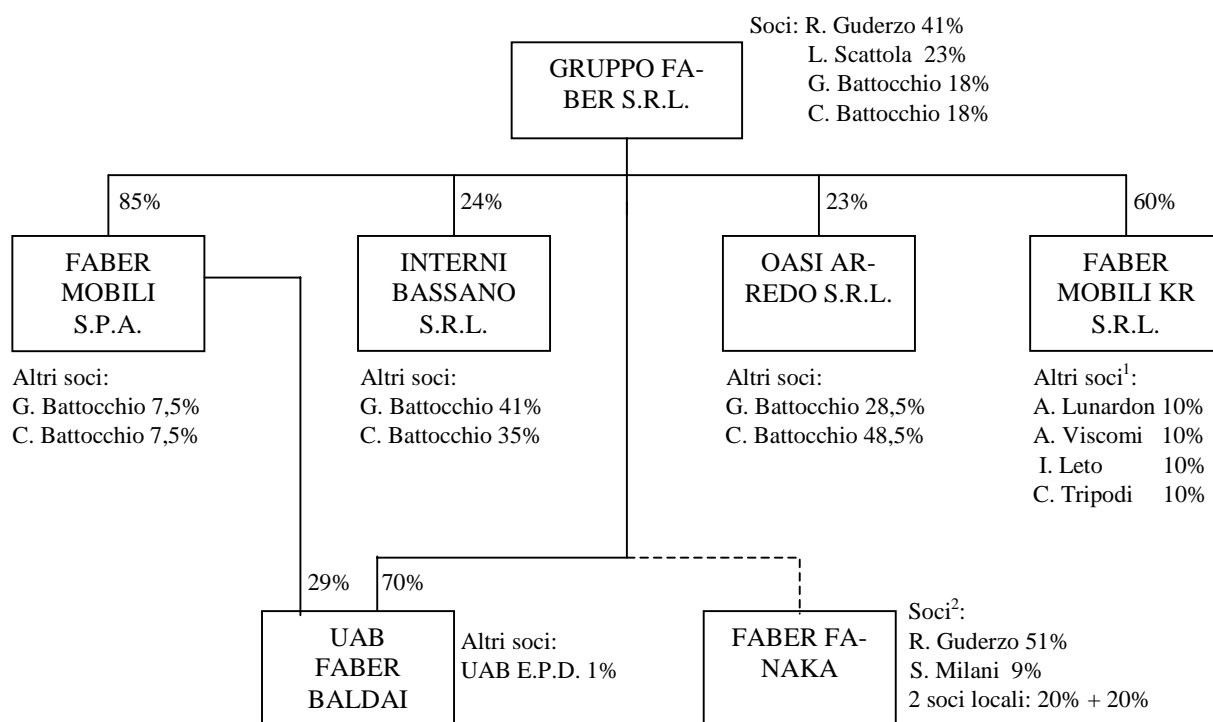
Soci: R. Guderzo 41%
L. Scattola 23%
G. Battocchio 18%
C. Battocchio 18%

GRUPPO FABER S.R.L.

85%

24%

23%

60%

FABER MOBILI S.P.A.

INTERNI BASSANO S.R.L.

OASI ARREDO S.R.L.

FABER MOBILI KR S.R.L.

Altri soci:
G. Battocchio 7,5%
C. Battocchio 7,5%

Altri soci:
G. Battocchio 41%
C. Battocchio 35%

Altri soci:
G. Battocchio 28,5%
C. Battocchio 48,5%

Altri soci$^1$:
A. Lunardon 10%
A. Viscomi 10%
I. Leto 10%
C. Tripodi 10%

29%

70%

UAB FABER BALDAI

Altri soci:
UAB E.P.D. 1%

FABER FANAKA

Soci$^2$:
R. Guderzo 51%
S. Milani 9%
2 soci locali: 20% + 20%